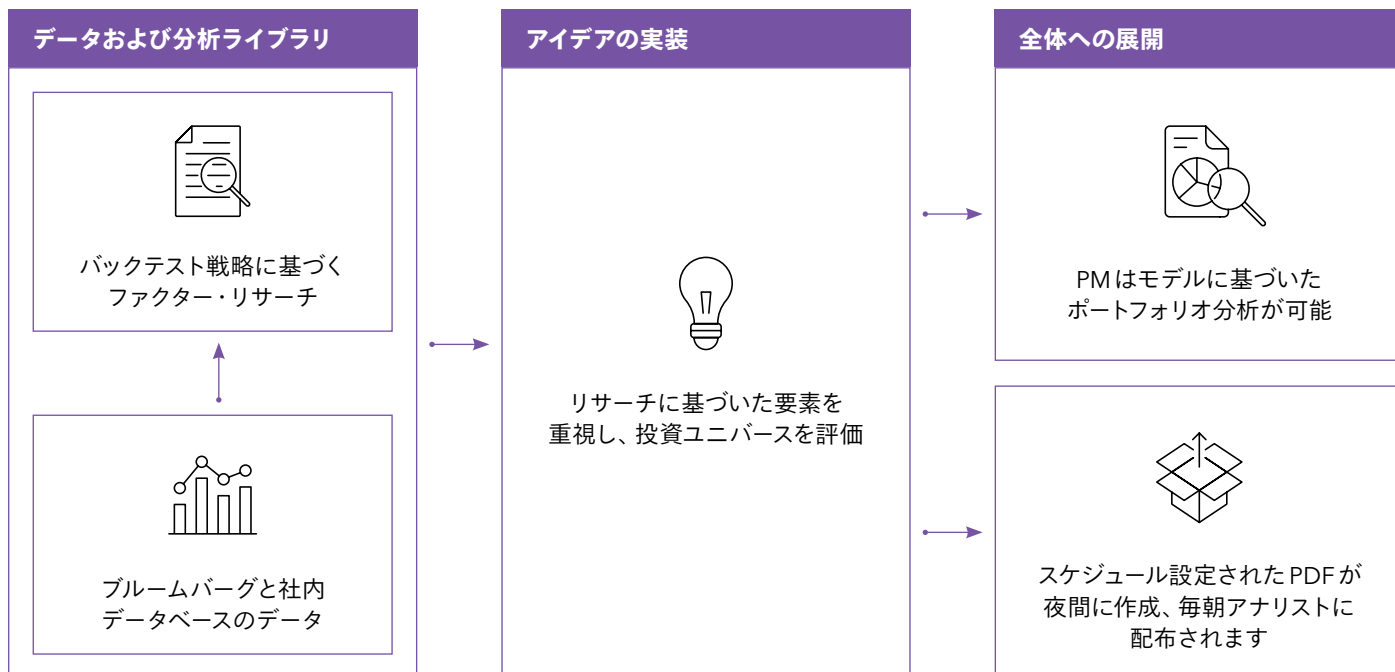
データおよび分析ライブラリ

バックテスト戦略に基づく
ファクター・リサーチ

ブルームバーグと社内
データベースのデータ

アイデアの実装

リサーチに基づいた要素を
重視し、投資ユニバースを評価

全体への展開

PM はモデルに基づいた
ポートフォリオ分析が可能

スケジュール設定された PDF が
夜間に作成、毎朝アナリストに
配布されます